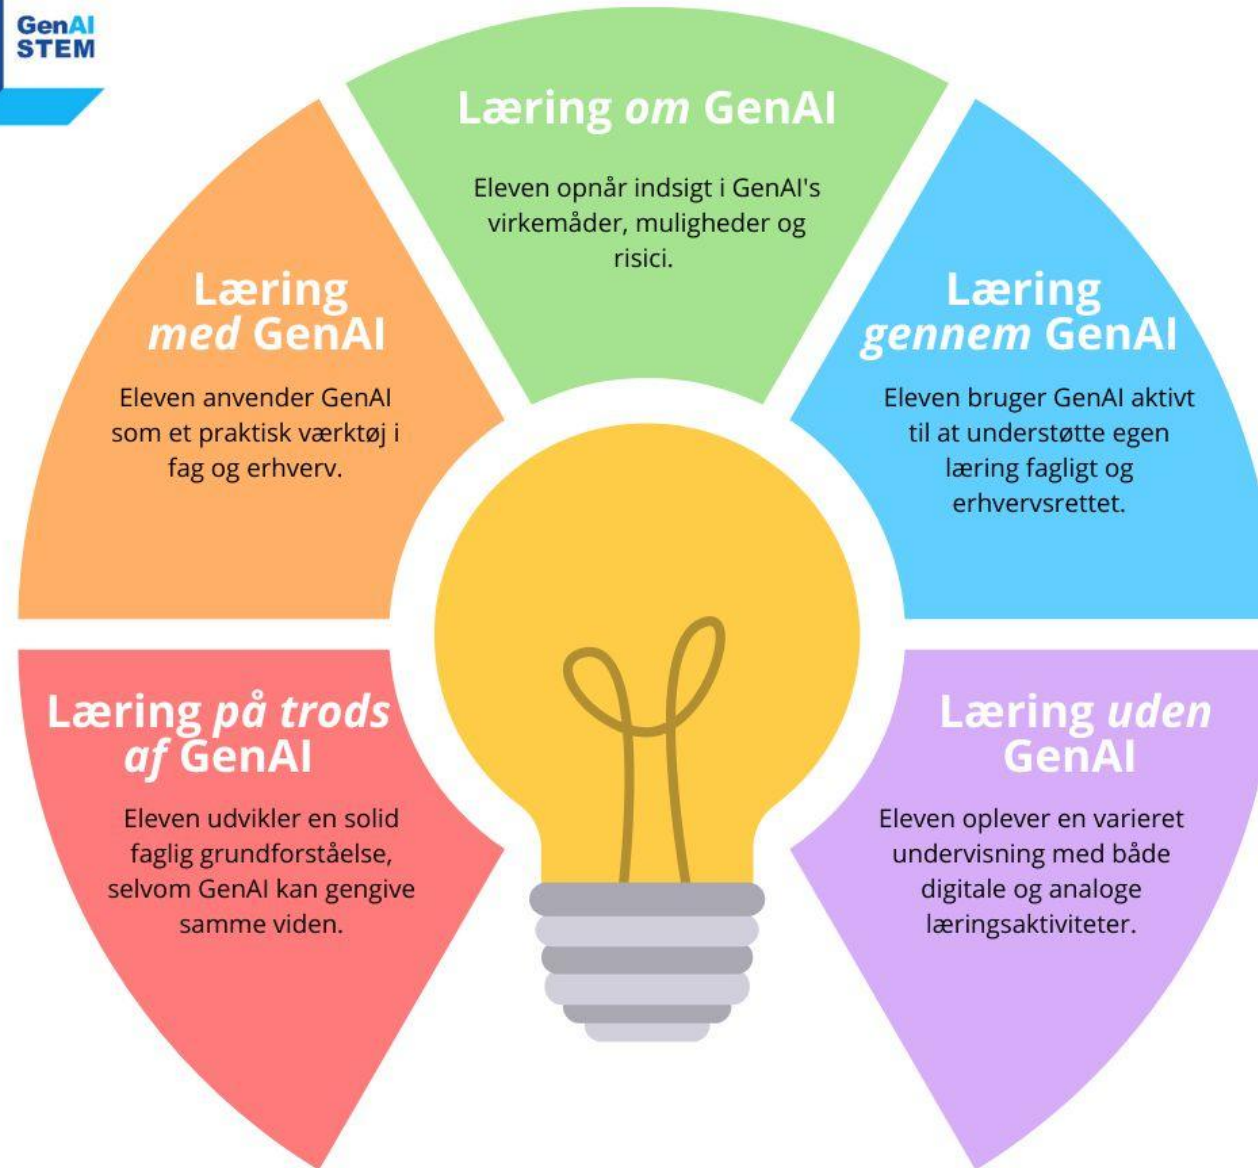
GenAI STEM

Læring om GenAI

Eleven opnår indsigt i GenAI's virkemåder, muligheder og risici.

Læring med GenAI

Eleven anvender GenAI som et praktisk værktøj i fag og erhverv.

Læring gennem GenAI

Eleven bruger GenAI aktivt til at understøtte egen læring fagligt og erhvervsrettet.

Læring på trods af GenAI

Eleven udvikler en solid faglig grundforståelse, selvom GenAI kan gengive samme viden.

Læring uden GenAI

Eleven oplever en varieret undervisning med både digitale og analoge læringsaktiviteter.